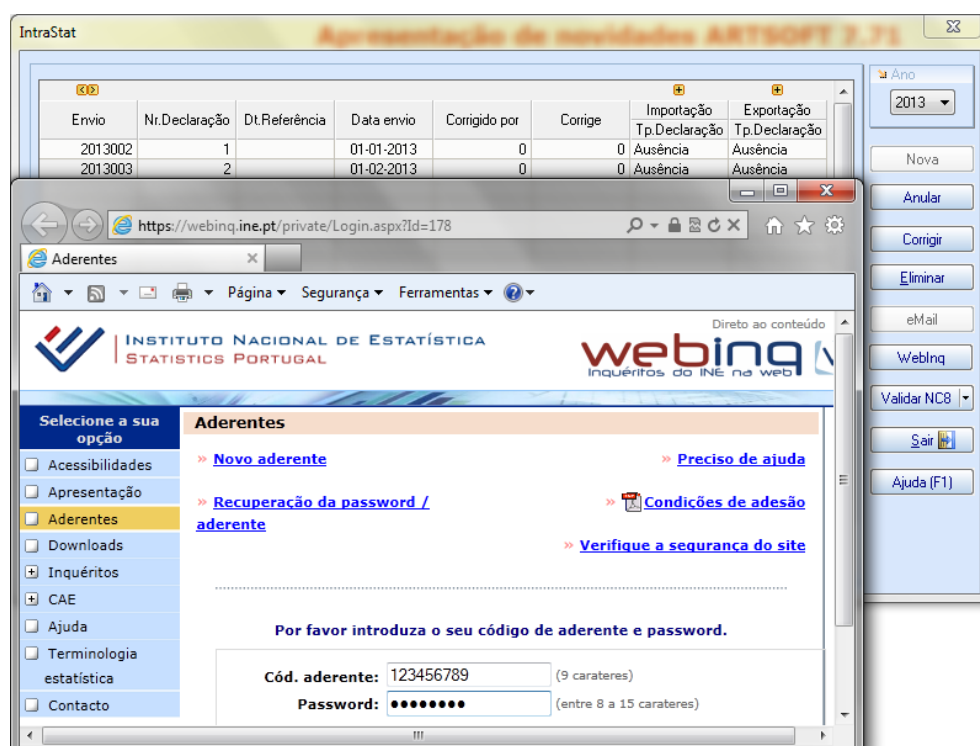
IntraStat

Apresentação de novidades ARTSOFT 2.71

Ano
2013

| Envio | Nr.Declaração | Dt.Referência | Data envio | Corrigido por | Corrige | Importação Tp.Declaração | Exportação Tp.Declaração |
|---|---|---|---|---|---|---|---|
| 2013002 | 1 | | 01-01-2013 | 0 | 0 | Ausência | Ausência |
| 2013003 | 2 | | 01-02-2013 | 0 | 0 | Ausência | Ausência |

Nova
Anular
Corrigir
Eliminar
eMail
WebInq
Validar NC8
Sair
Ajuda (F1)

https://webinq.ine.pt/private/Login.aspx?Id=178

Aderentes

Página ▾ Segurança ▾ Ferramentas ▾

Instituto Nacional de Estatística
Statistics Portugal

Direto ao conteúdo

webinq
Inquéritos do INE na web

Selecione a sua opção
Acessibilidades
Apresentação
Aderentes
Downloads
Inquéritos
CAE
Ajuda
Terminologia estatística
Contacto

Aderentes

» Novo aderente
» Preciso de ajuda
» Recuperação da password / aderente
» Condições de adesão
» Verifique a segurança do site

Por favor introduza o seu código de aderente e password.

Cód. aderente: 123456789 (9 carateres)
Password: •••••••• (entre 8 a 15 carateres)